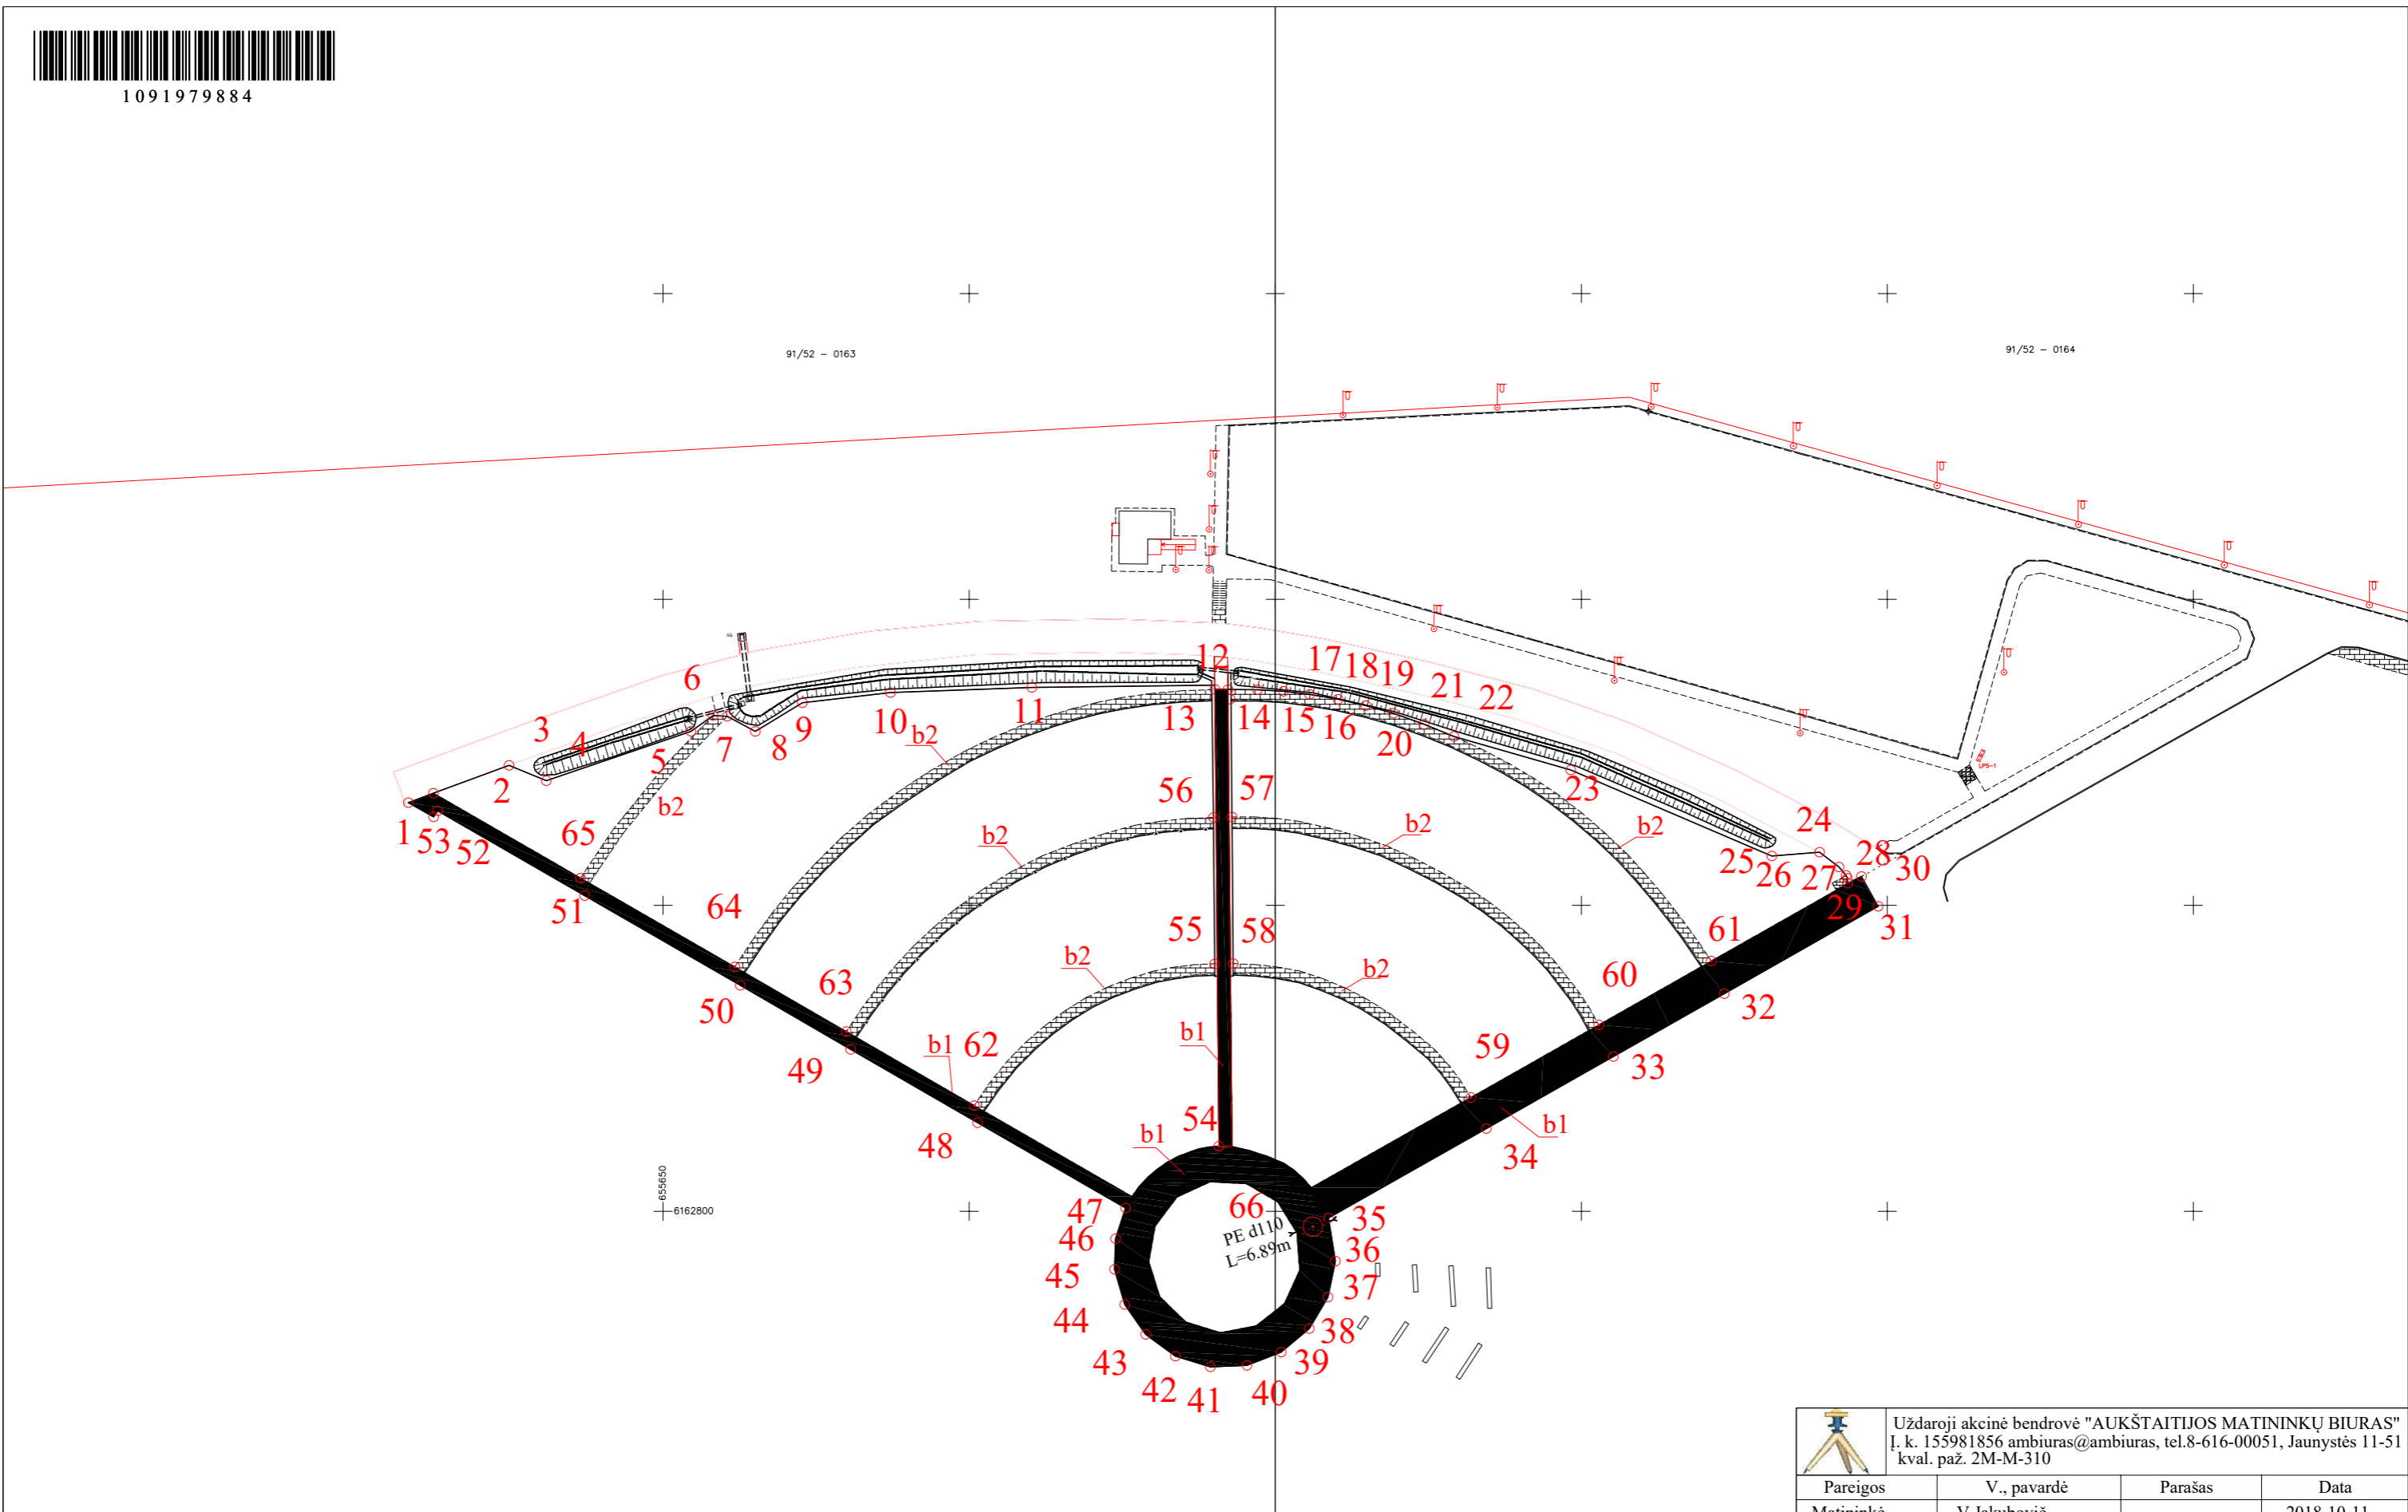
1091979884

91/52 – 0163

91/52 – 0164

1 53 52 2 3 4 5 6 7 8 9 10 b2 11 12 13 14 15 16 17 18 19 20 21 22 23 24 25 26 27 28 29 30 31

65 b2 51 64 b2 56 57 b2 b2 61 60 32

50 63 55 58 b2 b2 33 59

49 b1 62 b1 48 54 b1 34 b1

47 66 35 46 PE d110 L=6.89m 36 45 37 44 38 43 39 42 41 40

655650
6162800

Uždaroji akcinė bendrovė "AUKŠTAITIJOS MATININKŲ BIURAS"
Į. k. 155981856 ambiuras@ambiuras, tel.8-616-00051, Jaunystės 11-51
kval. paž. 2M-M-310

| Pareigos | V., pavardė | Parašas | Data |
|---|---|---|---|
| Matininkė | V. Jakubovič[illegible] | | 2018-10-11 |